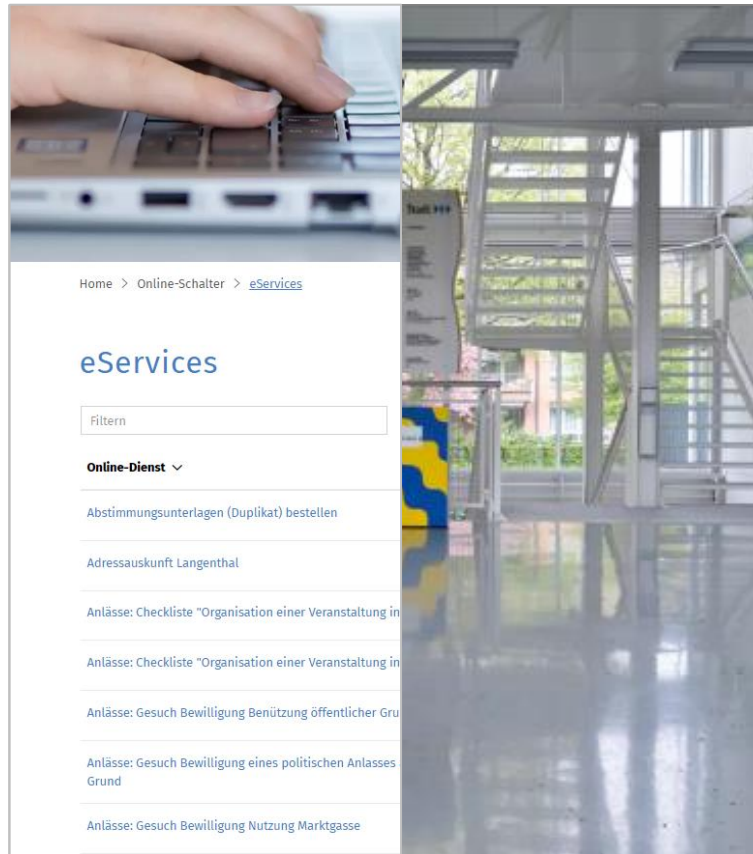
Home > Online-Schalter > eServices

eServices

Filtern

Online-Dienst

Abstimmungsunterlagen (Duplikat) bestellen

Adressauskunft Langenthal

Anlässe: Checkliste "Organisation einer Veranstaltung in

Anlässe: Checkliste "Organisation einer Veranstaltung in

Anlässe: Gesuch Bewilligung Benützung öffentlicher Gru

Anlässe: Gesuch Bewilligung eines politischen Anlasses Grund

Anlässe: Gesuch Bewilligung Nutzung Marktgasse

tadt